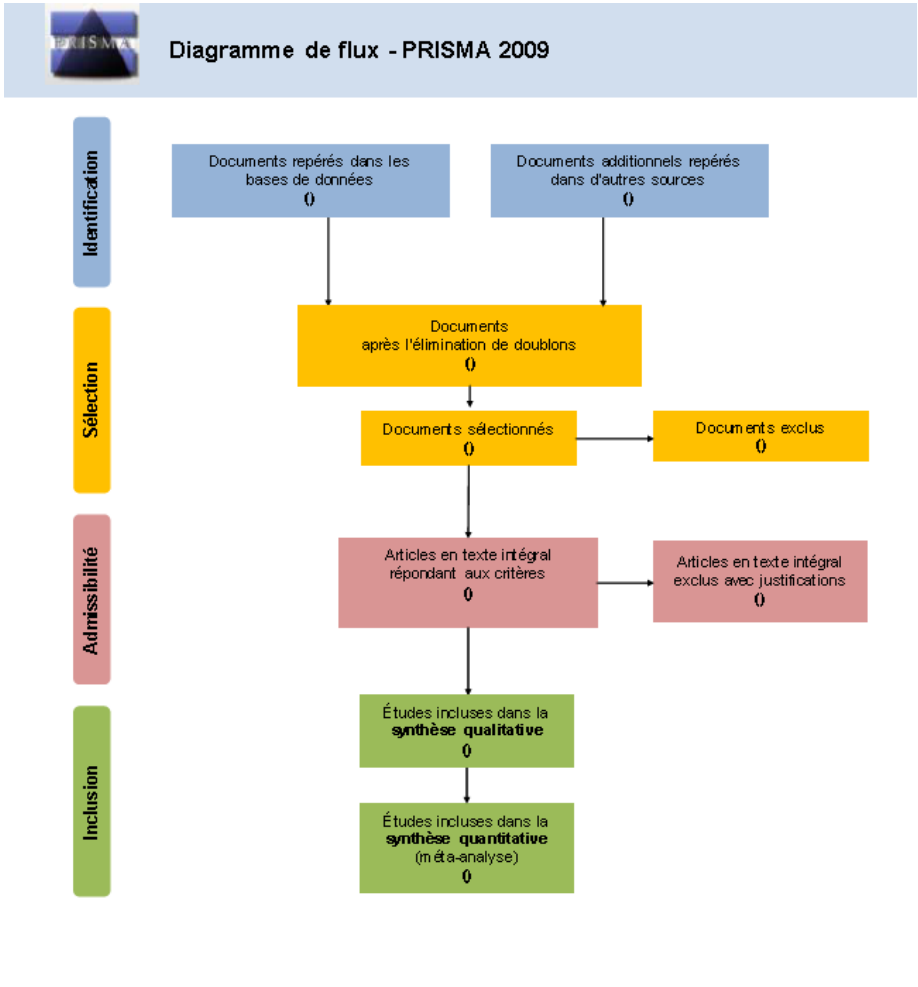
PRISMA

Diagramme de flux - PRISMA 2009

Identification

Documents repérés dans les bases de données
0

Documents additionnels repérés dans d'autres sources
0

Sélection

Documents après l'élimination de doublons
0

Documents sélectionnés
0

Documents exclus
0

Admissibilité

Articles en texte intégral répondant aux critères
0

Articles en texte intégral exclus avec justifications
0

Inclusion

Études incluses dans la **synthèse qualitative**
0

Études incluses dans la **synthèse quantitative** (méta-analyse)
0